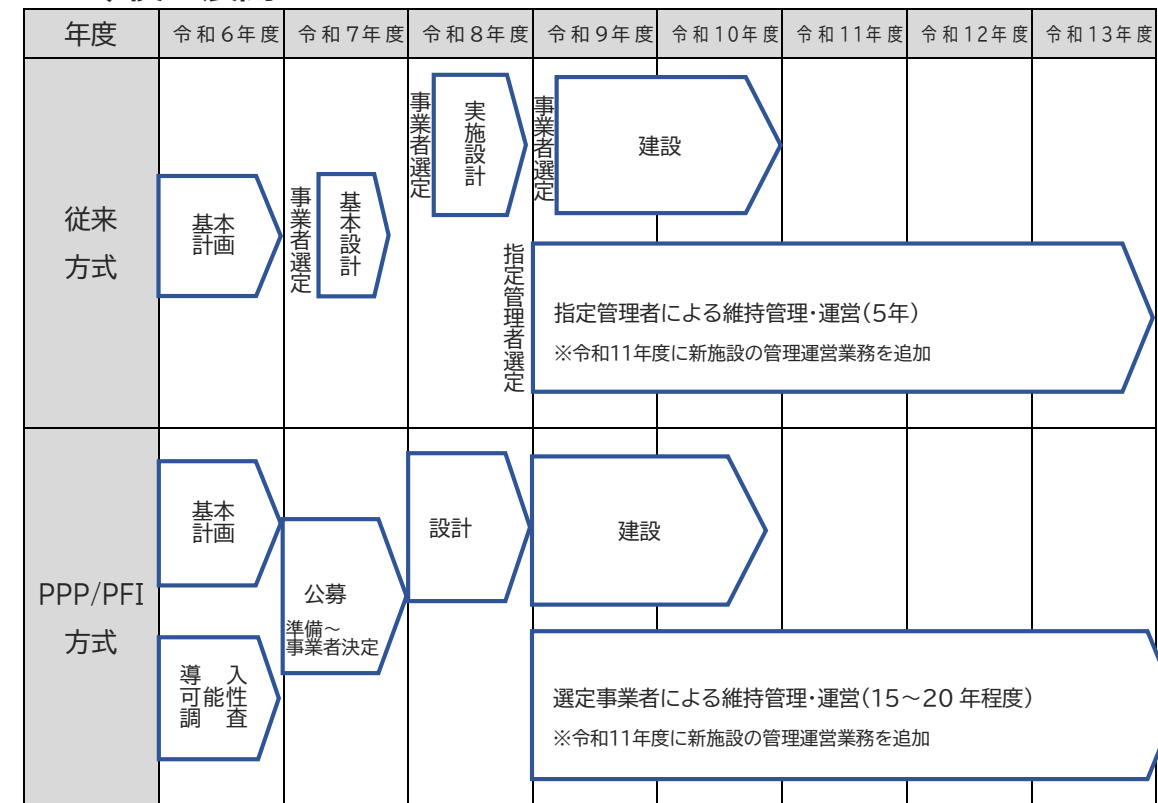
| 年度 | 令和6年度 | 令和7年度 | 令和8年度 | 令和9年度 | 令和10年度 | 令和11年度 | 令和12年度 | 令和13年度 |
|---|---|---|---|---|---|---|---|---|
| 従来方式 | 基本計画 | 事業者選定 基本設計 | 事業者選定 実施設計 | 事業者選定 建設 / 指定管理者選定 指定管理者による維持管理・運営（5年） ※令和11年度に新施設の管理運営業務を追加 | | | | |
| PPP/PFI方式 | 基本計画 / 導入可能性調査 | 公募 準備～事業者決定 | 設計 | 建設 / 選定事業者による維持管理・運営（15～20 年程度） ※令和11年度に新施設の管理運営業務を追加 | | | | |